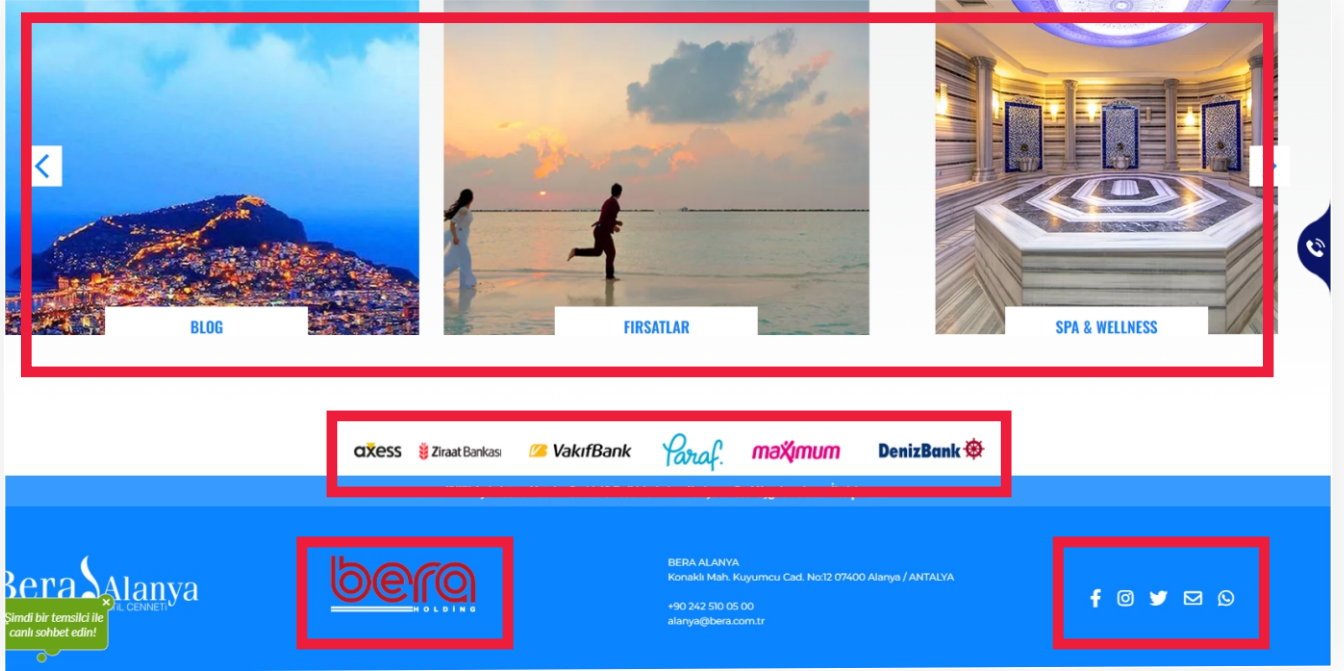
BLOG

FIRSATLAR

SPA & WELLNESS

axess Ziraat Bankası VakıfBank Paraf maximum DenizBank

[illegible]

Bera Alanya
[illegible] CENNETİ

Şimdi bir temsilci ile canlı sohbet edin!

bera
HOLDING

BERA ALANYA
Konaklı Mah. Kuyumcu Cad. No:12 07400 Alanya / ANTALYA

+90 242 510 05 00
alanya@bera.com.tr